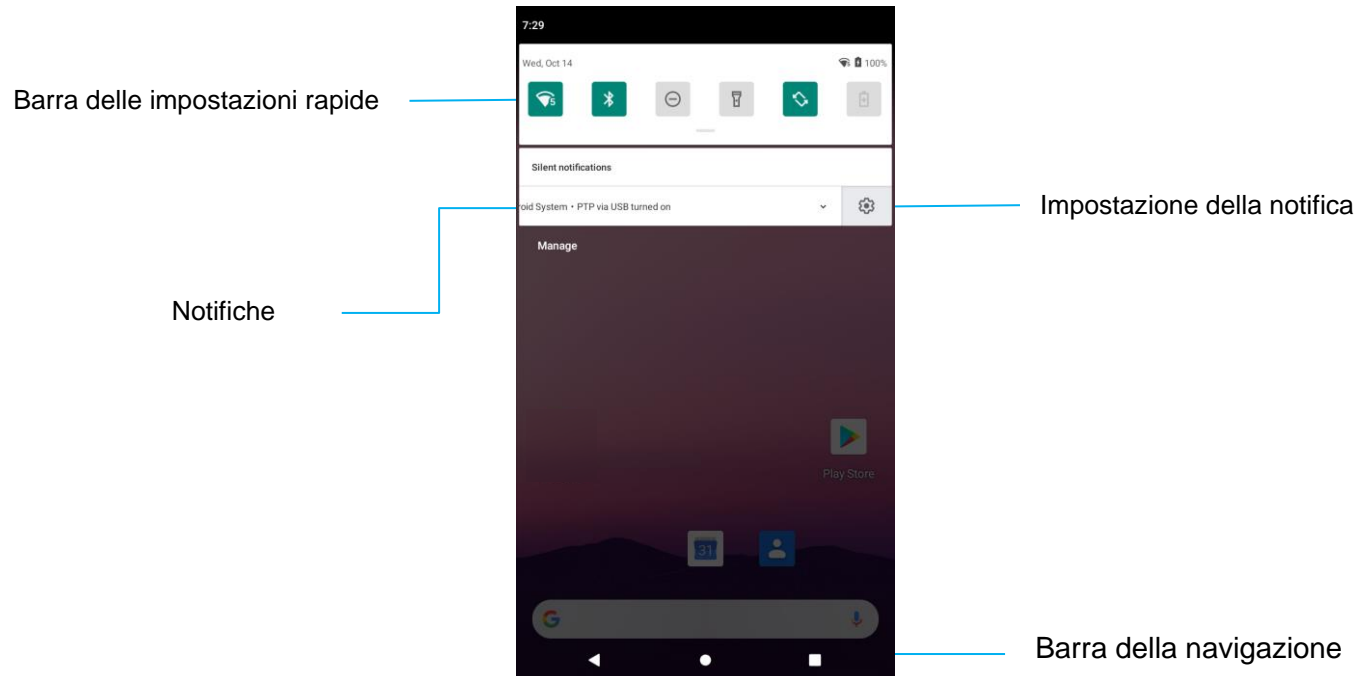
7:29

Wed, Oct 14

100%

Barra delle impostazioni rapide

Silent notifications

roid System • PTP via USB turned on

Impostazione della notifica

Manage

Notifiche

Play Store

31

G

Barra della navigazione